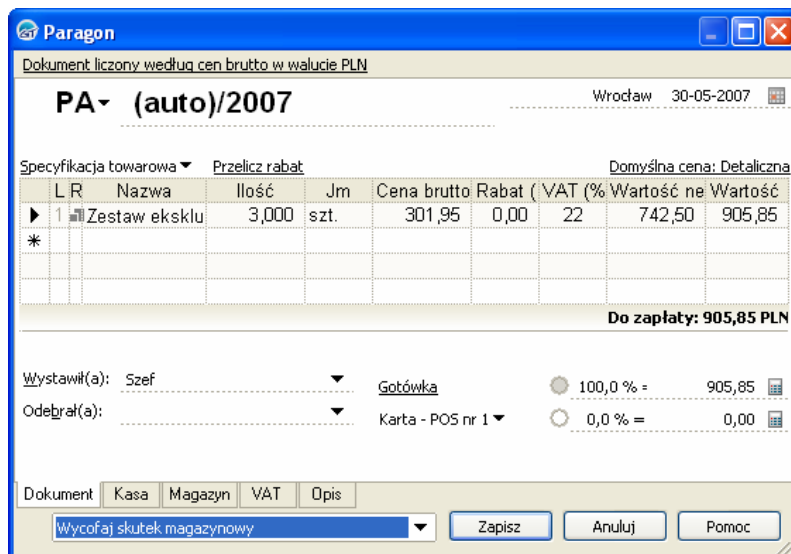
Paragon

Dokument liczony według cen brutto w walucie PLN

PA (auto)/2007

Wrocław 30-05-2007

Specyfikacja towarowa Przelicz rabat Domyślna cena: Detaliczna

| | L | R | Nazwa | Ilość | Jm | Cena brutto | Rabat ( | VAT (% | Wartość ne | Wartość |
|---|---|---|---|---|---|---|---|---|---|---|
| ▶ | 1 | | Zestaw eksklu | 3,000 | szt. | 301,95 | 0,00 | 22 | 742,50 | 905,85 |
| * | | | | | | | | | | |

Do zapłaty: 905,85 PLN

Wystawił(a): Szef

Odebrał(a):

Gotówka 100,0 % = 905,85

Karta - POS nr 1 0,0 % = 0,00

Dokument | Kasa | Magazyn | VAT | Opis

Wycofaj skutek magazynowy

Zapisz Anuluj Pomoc